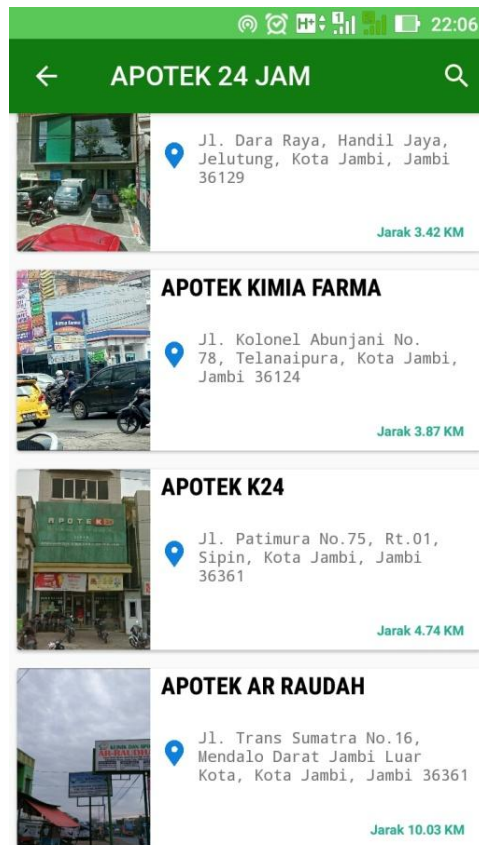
22:06

APOTEK 24 JAM

Jl. Dara Raya, Handil Jaya, Jelutung, Kota Jambi, Jambi 36129

Jarak 3.42 KM

APOTEK KIMIA FARMA

Jl. Kolonel Abunjani No. 78, Telanaipura, Kota Jambi, Jambi 36124

Jarak 3.87 KM

APOTEK K24

Jl. Patimura No.75, Rt.01, Sipin, Kota Jambi, Jambi 36361

Jarak 4.74 KM

APOTEK AR RAUDAH

Jl. Trans Sumatra No.16, Mendalo Darat Jambi Luar Kota, Kota Jambi, Jambi 36361

Jarak 10.03 KM